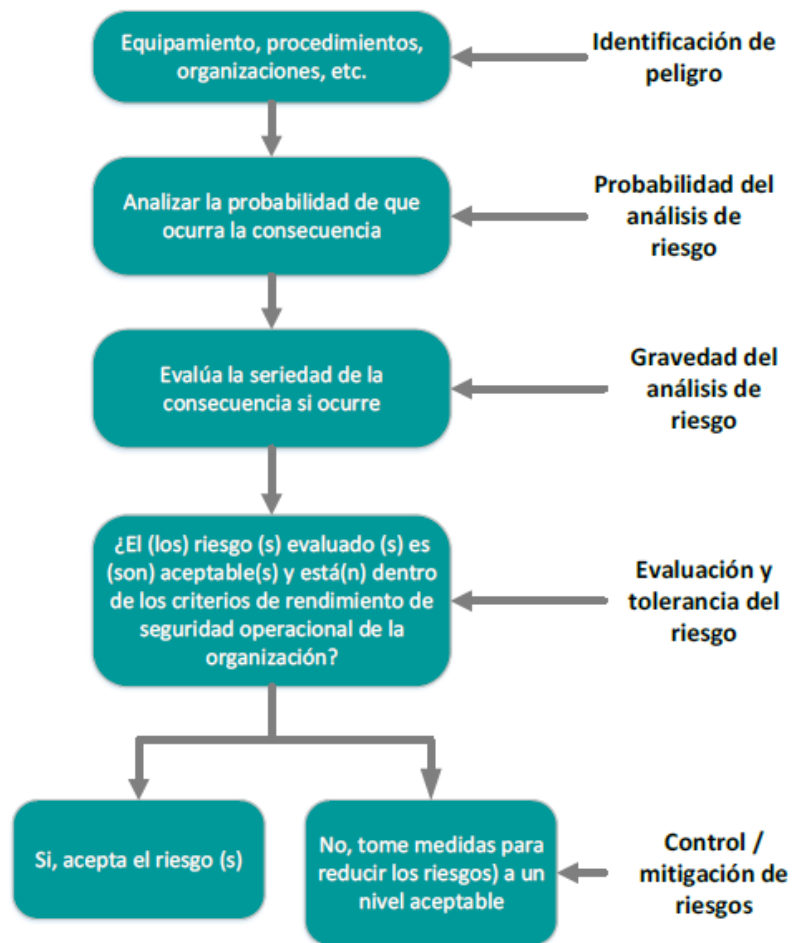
Equipamiento, procedimientos, organizaciones, etc.

Identificación de peligro

Analizar la probabilidad de que ocurra la consecuencia

Probabilidad del análisis de riesgo

Evalúa la seriedad de la consecuencia si ocurre

Gravedad del análisis de riesgo

¿El (los) riesgo (s) evaluado (s) es (son) aceptable(s) y está(n) dentro de los criterios de rendimiento de seguridad operacional de la organización?

Evaluación y tolerancia del riesgo

Si, acepta el riesgo (s)

No, tome medidas para reducir los riesgos) a un nivel aceptable

Control / mitigación de riesgos